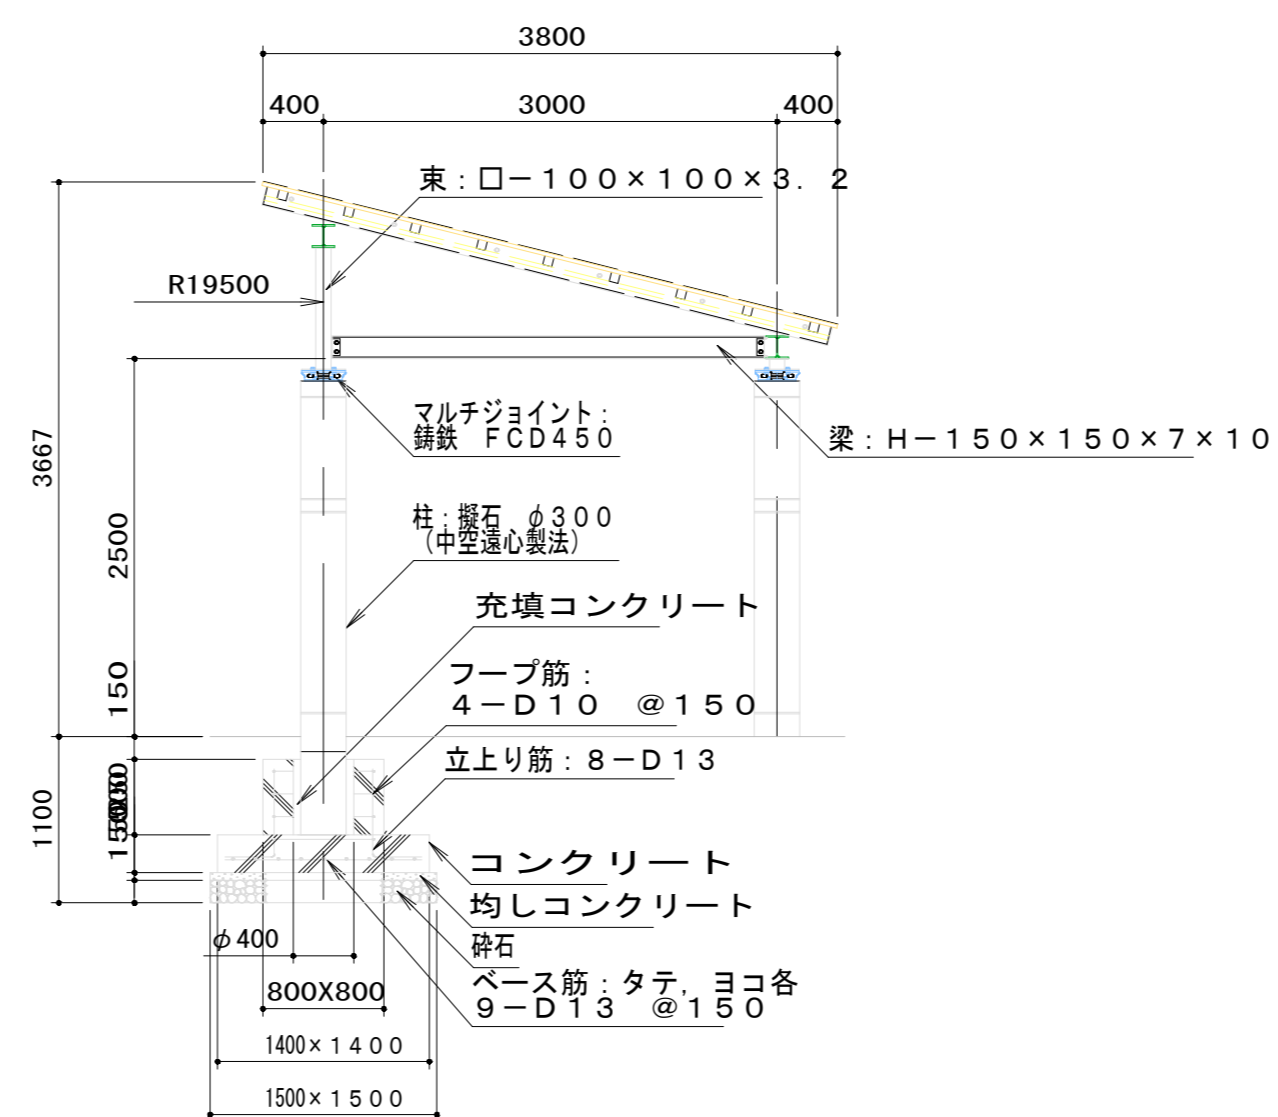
3800

400

3000

400

束：□－１００×１００×３．２

R19500

3667

マルチジョイント：
鋳鉄　ＦＣＤ４５０

梁：Ｈ－１５０×１５０×７×１０

2500

柱：擬石　φ３００
（中空遠心製法）

充填コンクリート

150

フープ筋：
４－Ｄ１０　＠１５０

立上り筋：８－Ｄ１３

1100

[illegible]

コンクリート

均しコンクリート

砕石

φ400

ベース筋：タテ，ヨコ各
９－Ｄ１３　＠１５０

800X800

1400×１４００

1500×１５００